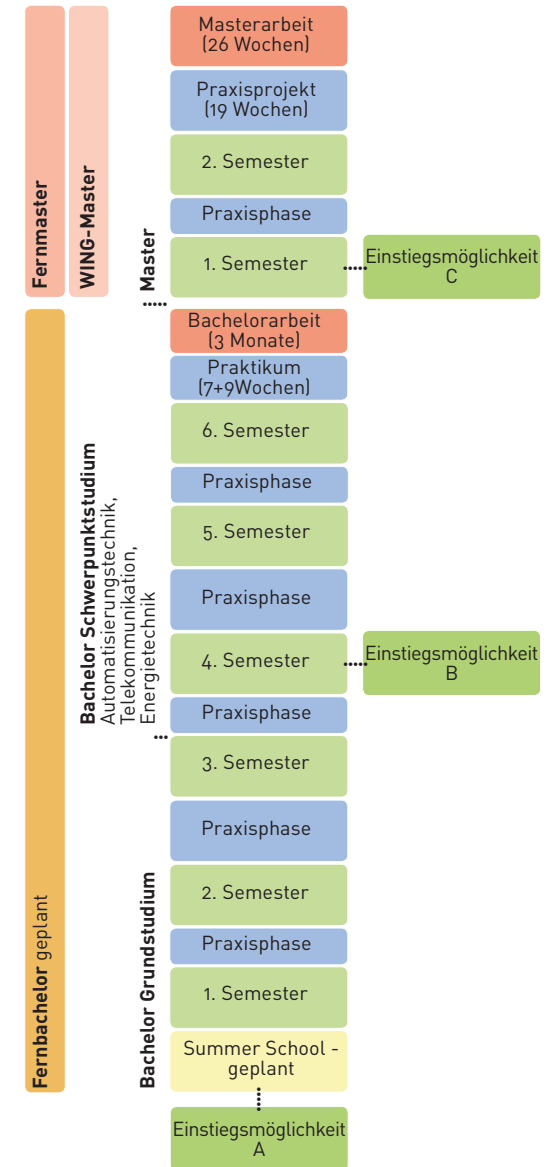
Fernmaster

WING-Master

Master

Masterarbeit (26 Wochen)

Praxisprojekt (19 Wochen)

2. Semester

Praxisphase

1. Semester

Einstiegsmöglichkeit C

Fernbachelor geplant

Bachelor Schwerpunktstudium
Automatisierungstechnik, Telekommunikation, Energietechnik

Bachelorarbeit (3 Monate)

Praktikum (7+9Wochen)

6. Semester

Praxisphase

5. Semester

Praxisphase

4. Semester

Einstiegsmöglichkeit B

Praxisphase

3. Semester

Praxisphase

Bachelor Grundstudium

2. Semester

Praxisphase

1. Semester

Summer School - geplant

Einstiegsmöglichkeit A